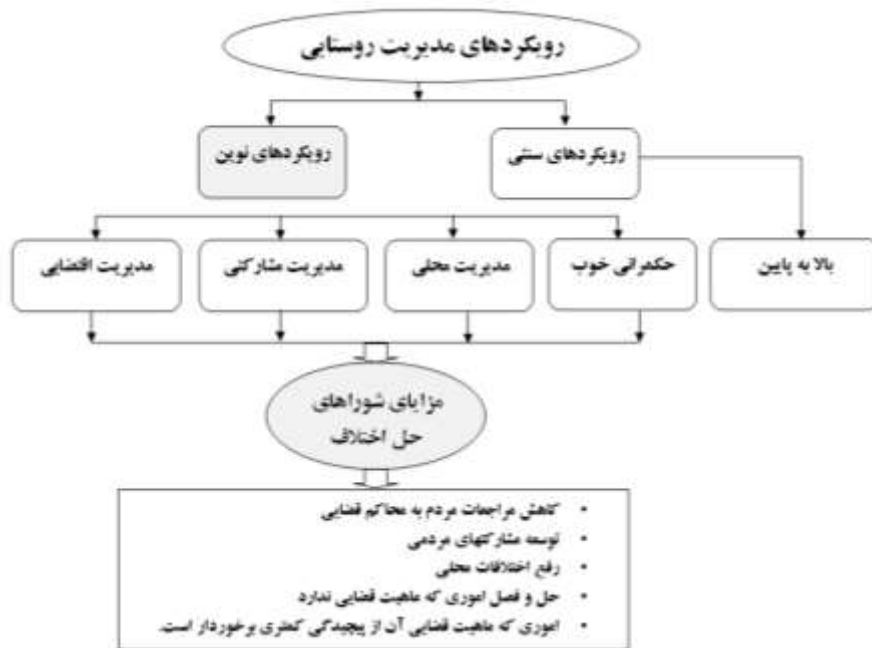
رویکردهای مدیریت روستایی

رویکردهای ستی

رویکردهای نوین

بالا به پایین

حکمرانی خوب

مدیریت محلی

مدیریت مشارکتی

مدیریت اقتضایی

مزایای شوراهای حل اختلاف

• کاهش مراجعات مردم به محاکم قضایی
• توسعه مشارکتهای مردمی
• رفع اختلافات محلی
• حل و فصل اموری که ماهیت قضایی ندارد
• اموری که ماهیت قضایی آن از پیچیدگی کمتری برخوردار است.